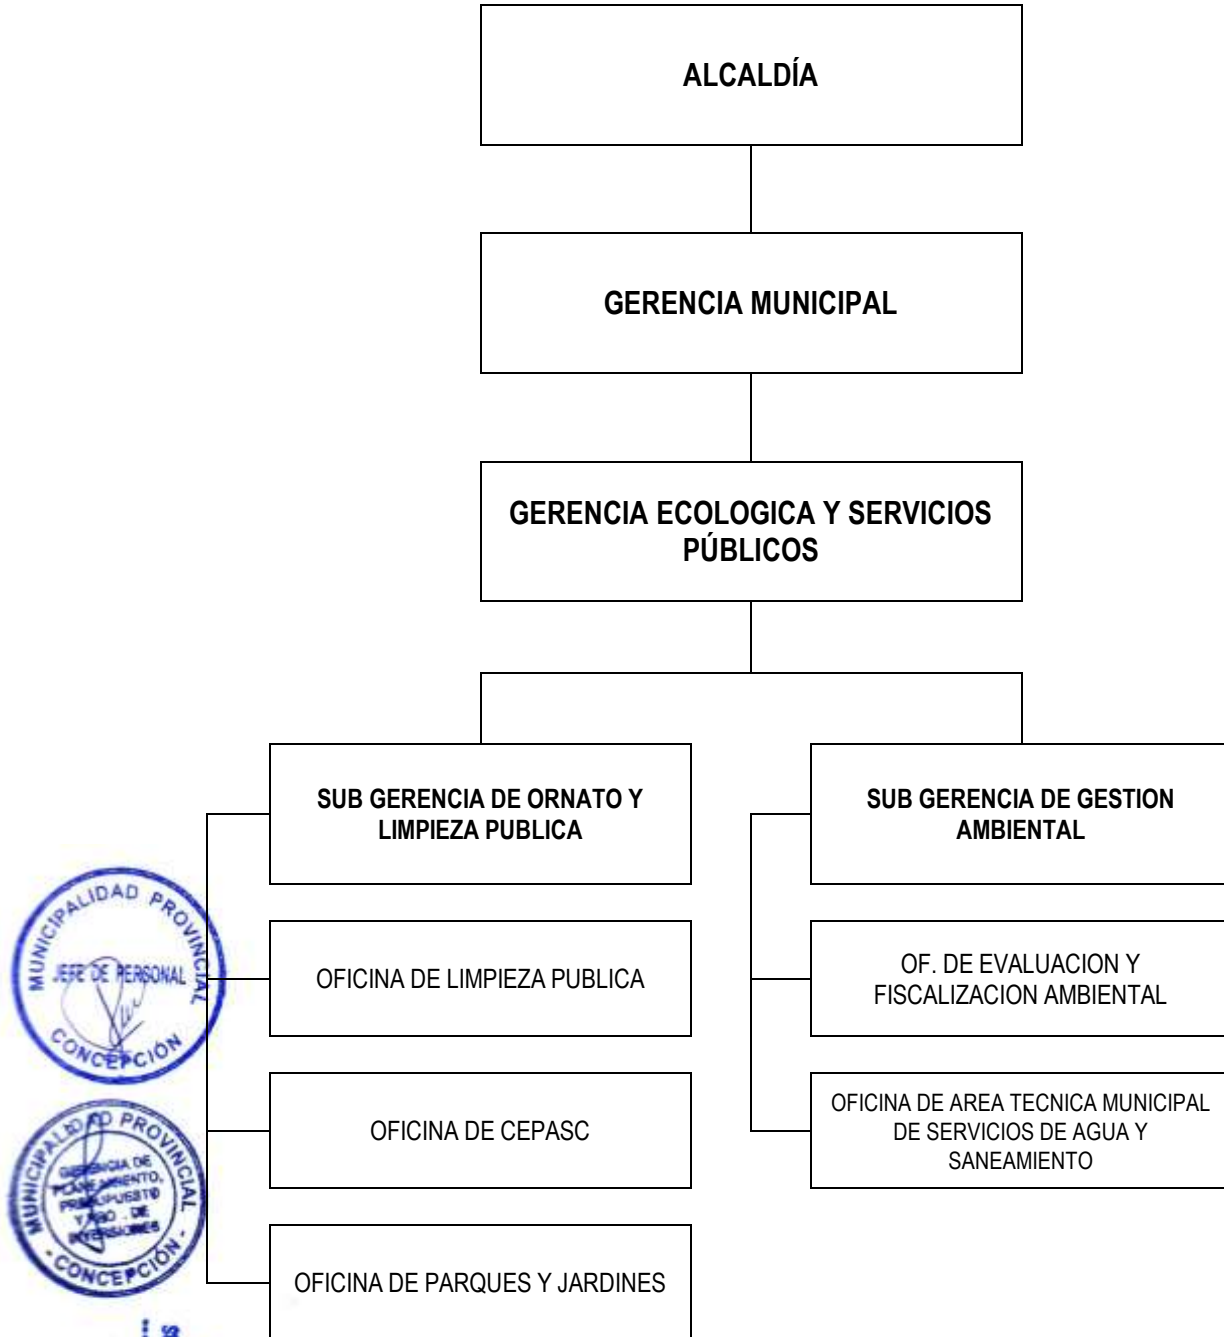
ALCALDÍA

GERENCIA MUNICIPAL

GERENCIA ECOLOGICA Y SERVICIOS PÚBLICOS

SUB GERENCIA DE ORNATO Y LIMPIEZA PUBLICA

OFICINA DE LIMPIEZA PUBLICA

OFICINA DE CEPASC

OFICINA DE PARQUES Y JARDINES

SUB GERENCIA DE GESTION AMBIENTAL

OF. DE EVALUACION Y FISCALIZACION AMBIENTAL

OFICINA DE AREA TECNICA MUNICIPAL DE SERVICIOS DE AGUA Y SANEAMIENTO

MUNICIPALIDAD PROVINCIAL
JEFE DE PERSONAL
CONCEPCIÓN

MUNICIPALIDAD PROVINCIAL
GERENCIA DE PLANEAMIENTO, PRESUPUESTO Y PROG. DE INVERSIONES
CONCEPCIÓN